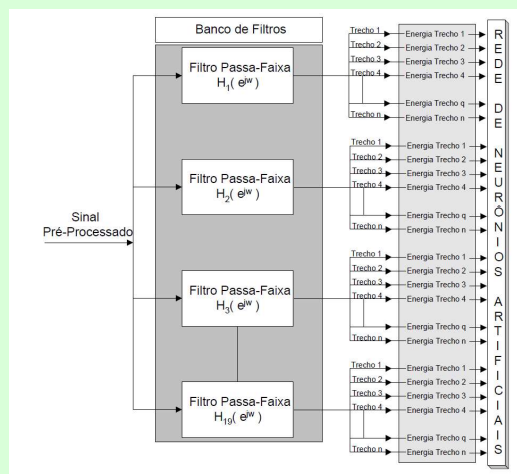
Banco de Filtros

Filtro Passa-Faixa $H_1(e^{jw})$

Filtro Passa-Faixa $H_2(e^{jw})$

Filtro Passa-Faixa $H_3(e^{jw})$

Filtro Passa-Faixa $H_{19}(e^{jw})$

Sinal Pré-Processado

Trecho 1
Trecho 2
Trecho 3
Trecho 4
Trecho n
Energia Trecho 1
Energia Trecho 2
Energia Trecho 3
Energia Trecho 4
Energia Trecho q
Energia Trecho n

Trecho 1
Trecho 2
Trecho 3
Trecho 4
Trecho n
Energia Trecho 1
Energia Trecho 2
Energia Trecho 3
Energia Trecho 4
Energia Trecho q
Energia Trecho n

Trecho 1
Trecho 2
Trecho 3
Trecho 4
Trecho n
Energia Trecho 1
Energia Trecho 2
Energia Trecho 3
Energia Trecho 4
Energia Trecho q
Energia Trecho n

Trecho 1
Trecho 2
Trecho 3
Trecho 4
Trecho n
Energia Trecho 1
Energia Trecho 2
Energia Trecho 3
Energia Trecho 4
Energia Trecho q
Energia Trecho n

REDE DE NEURÔNIOS ARTIFICIAIS